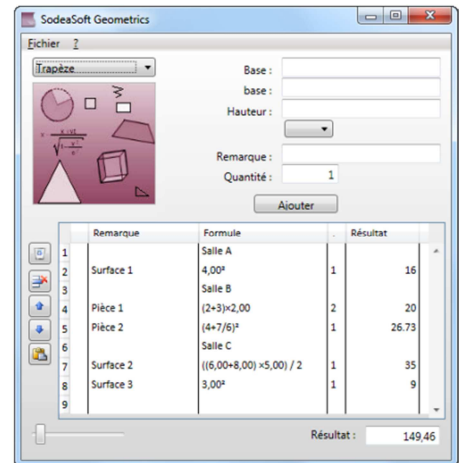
SodeaSoft Geometrics

Fichier ?

Trapèze

Base :
base :
Hauteur :

Remarque :
Quantité : 1

Ajouter

|   | Remarque | Formule | . | Résultat |
|---|---|---|---|---|
| 1 | | Salle A | | |
| 2 | Surface 1 | 4,00² | 1 | 16 |
| 3 | | Salle B | | |
| 4 | Pièce 1 | (2+3)×2,00 | 2 | 20 |
| 5 | Pièce 2 | (4+7/6)² | 1 | 26.73 |
| 6 | | Salle C | | |
| 7 | Surface 2 | ((6,00+8,00) ×5,00) / 2 | 1 | 35 |
| 8 | Surface 3 | 3,00² | 1 | 9 |
| 9 | | | | |

Résultat : 149,46